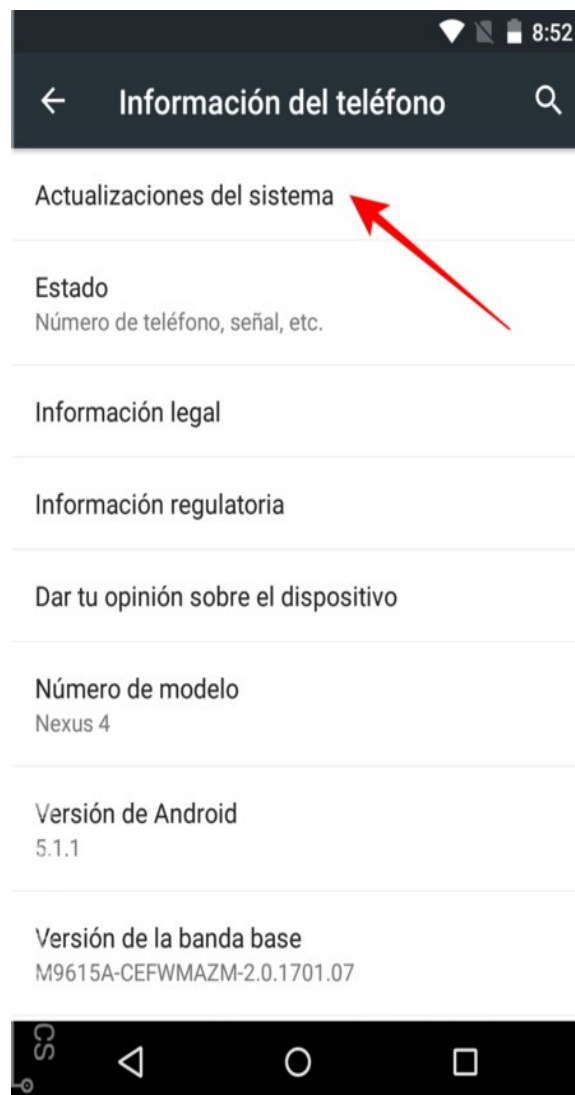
8:52

Información del teléfono

Actualizaciones del sistema

Estado
Número de teléfono, señal, etc.

Información legal

Información regulatoria

Dar tu opinión sobre el dispositivo

Número de modelo
Nexus 4

Versión de Android
5.1.1

Versión de la banda base
M9615A-CEFWMAZM-2.0.1701.07

CS